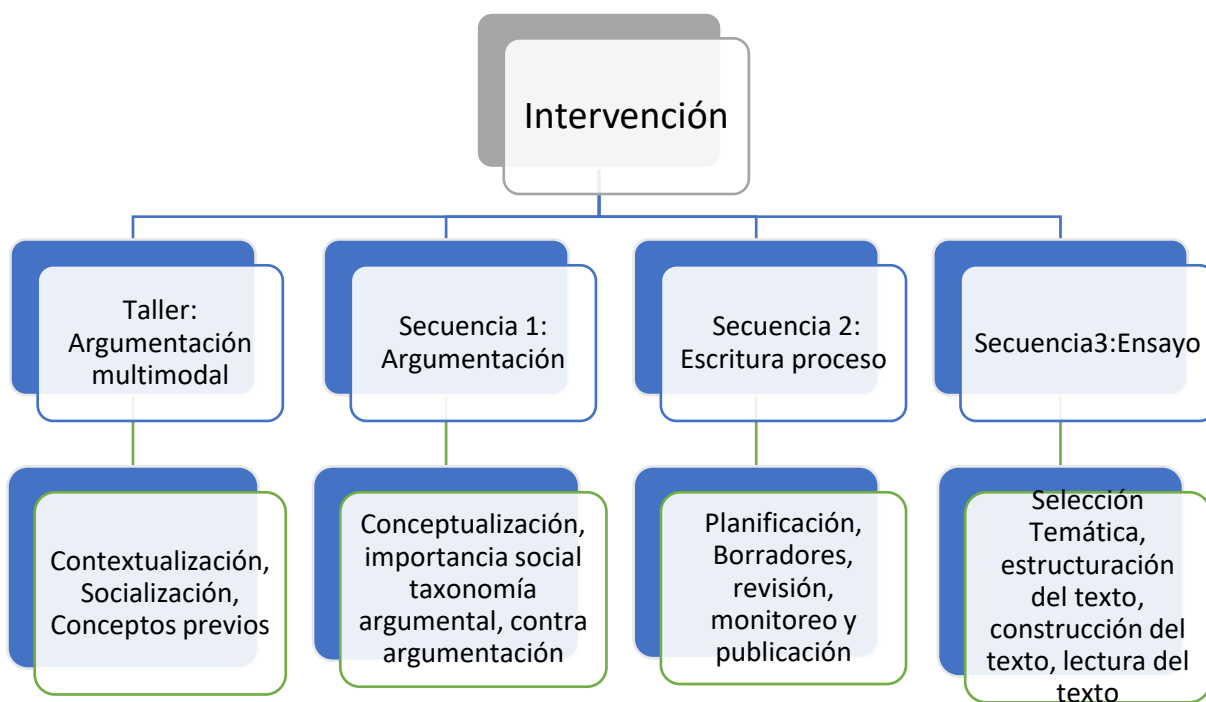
Intervención

Taller: Argumentación multimodal

Secuencia 1: Argumentación

Secuencia 2: Escritura proceso

Secuencia3:Ensayo

Contextualización, Socialización, Conceptos previos

Conceptualización, importancia social taxonomía argumental, contra argumentación

Planificación, Borradores, revisión, monitoreo y publicación

Selección Temática, estructuración del texto, construcción del texto, lectura del texto